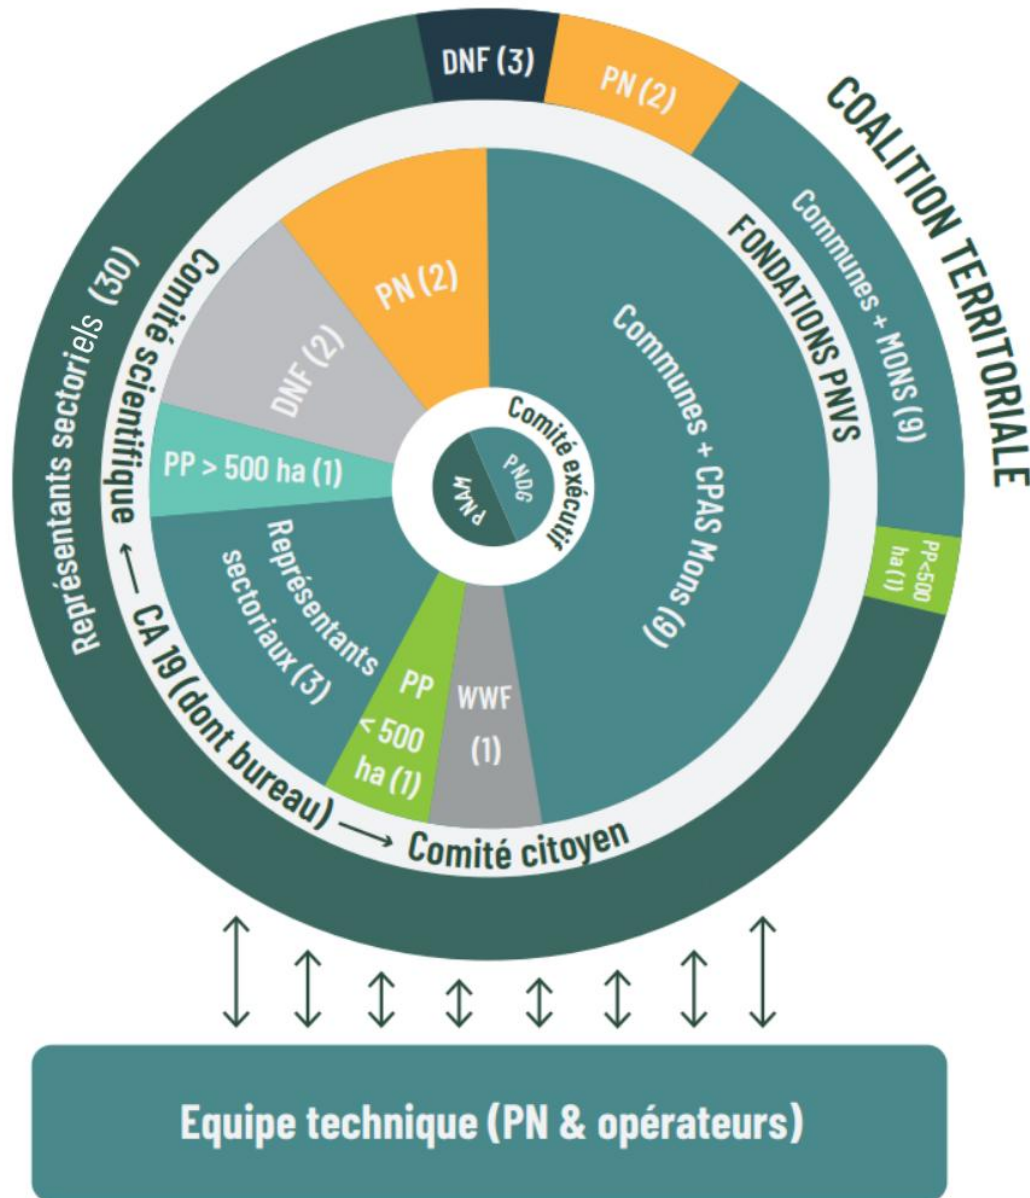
COALITION TERRITORIALE

DNF (3)

PN (2)

Communes + MONS (9)

PP<500 ha (1)

Représentants sectoriels (30)

FONDATIONS PNVS

Comité scientifique ← CA 19 (dont bureau) → Comité citoyen

PN (2)

DNF (2)

PP > 500 ha (1)

Représentants sectoriaux (3)

PP < 500 ha (1)

WWF (1)

Communes + CPAS Mons (9)

Comité exécutif

PNDG

PNAM

Equipe technique (PN & opérateurs)